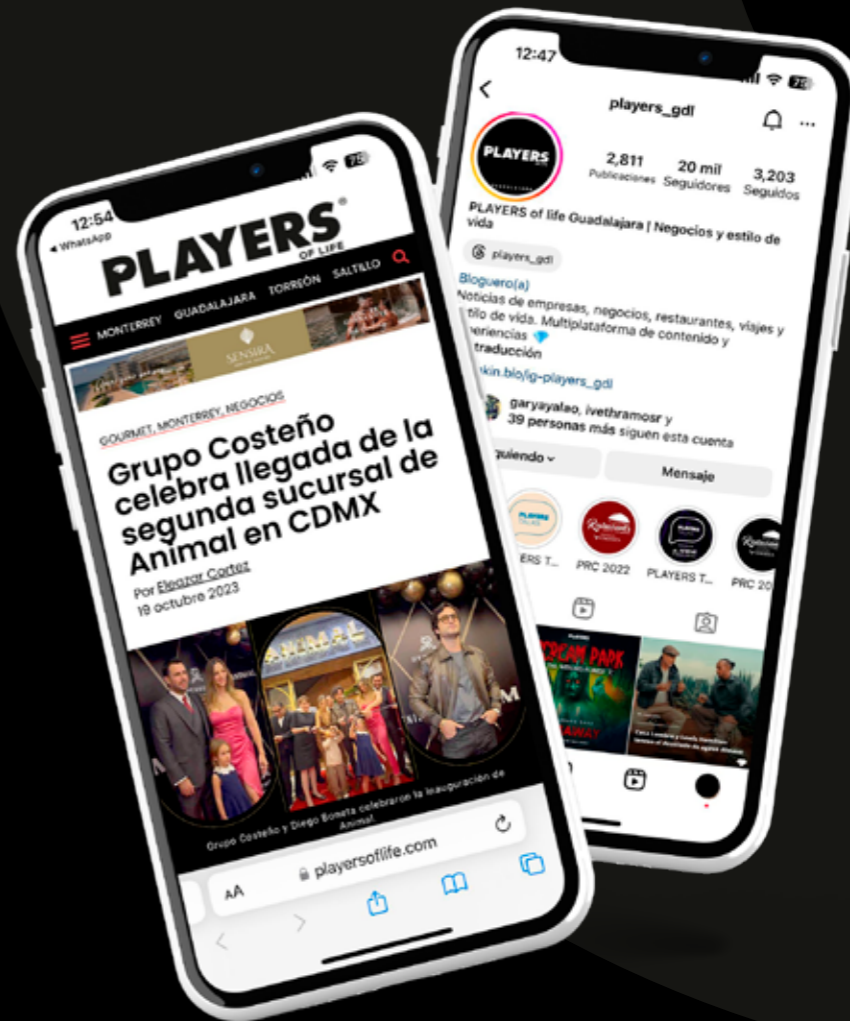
12:54
◂ WhatsApp
78

PLAYERS® OF LIFE

MONTERREY GUADALAJARA TORREÓN SALTILLO

SENSIRA

GOURMET, MONTERREY, NEGOCIOS

Grupo Costeño celebra llegada de la segunda sucursal de Animal en CDMX

Por Eleazar Cortez
19 octubre 2023

ANIMAL

Grupo Costeño y Diego Boneta celebraron la inauguración de Animal.

AA playersoflife.com

12:47
78

players_gdl

PLAYERS

2,811 Publicaciones
20 mil Seguidores
3,203 Seguidos

PLAYERS of life Guadalajara | Negocios y estilo de vida

players_gdl

Bloguero(a)
Noticias de empresas, negocios, restaurantes, viajes y estilo de vida. Multiplataforma de contenido y experiencias
Traducción
linkin.bio/ig-players_gdl

garyayalao, ivethramosr y 39 personas más siguen esta cuenta

Siguiendo
Mensaje

PLAYERS T...
PRC 2022
PLAYERS T...
PRC 20

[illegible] PARK
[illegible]AWAY